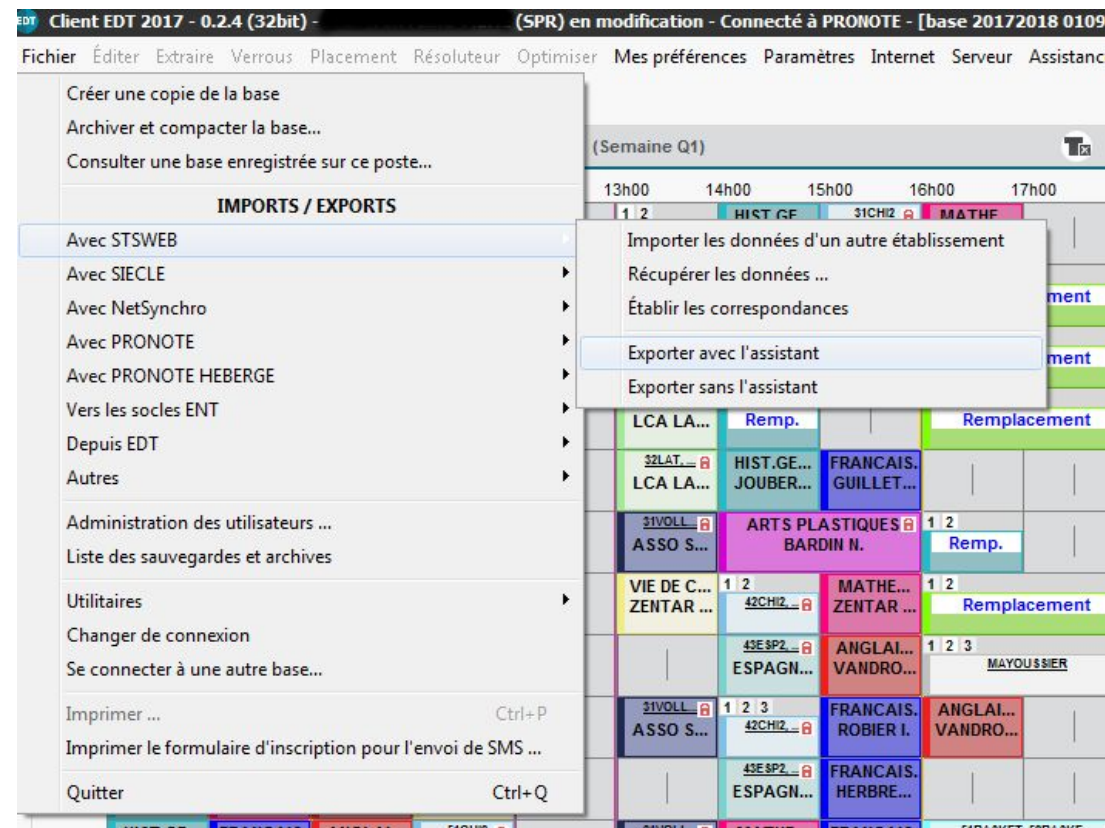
EDT Client EDT 2017 - 0.2.4 (32bit) - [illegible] (SPR) en modification - Connecté à PRONOTE - [base 20172018 0109

Fichier Éditer Extraire Verrous Placement Résoluteur Optimiser Mes préférences Paramètres Internet Serveur Assistanc

Créer une copie de la base
Archiver et compacter la base...
Consulter une base enregistrée sur ce poste...

IMPORTS / EXPORTS
Avec STSWEB
Avec SIECLE
Avec NetSynchro
Avec PRONOTE
Avec PRONOTE HEBERGE
Vers les socles ENT
Depuis EDT
Autres

Administration des utilisateurs ...
Liste des sauvegardes et archives

Utilitaires
Changer de connexion
Se connecter à une autre base...

Imprimer ... Ctrl+P
Imprimer le formulaire d'inscription pour l'envoi de SMS ...

Quitter Ctrl+Q

Importer les données d'un autre établissement
Récupérer les données ...
Établir les correspondances
Exporter avec l'assistant
Exporter sans l'assistant

(Semaine Q1)

13h00 14h00 15h00 16h00 17h00

1 2 HIST GE 31CHI2 MATHE
ment
ment
LCA LA... Remp. Remplacement
32LAT. LCA LA... HIST.GE... JOUBER... FRANCAIS. GUILLET...
31VOLL. ASSO S... ARTS PLASTIQUES BARDIN N. 1 2 Remp.
VIE DE C... ZENTAR ... 1 2 42CHI2. MATHE... ZENTAR ... 1 2 Remplacement
43ESP2. ESPAGN... ANGLAI... VANDRO... 1 2 3 MAYOUSSIER
31VOLL. ASSO S... 1 2 3 42CHI2. FRANCAIS. ROBIER I. ANGLAI... VANDRO...
43ESP2. ESPAGN... FRANCAIS. HERBRE...